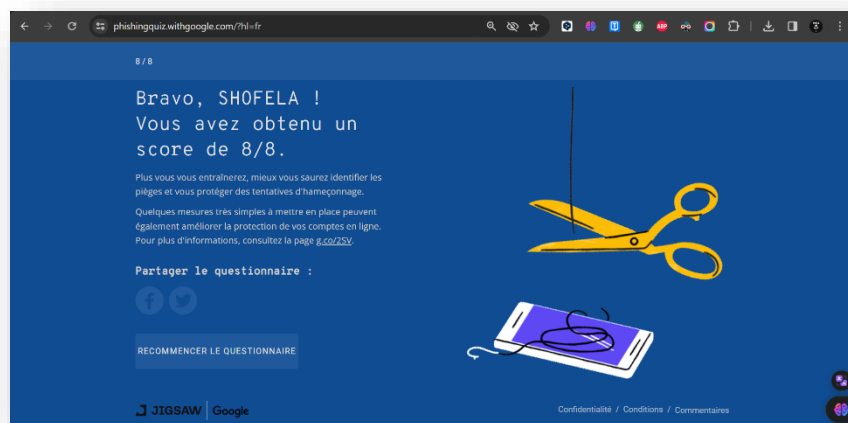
phishingquiz.withgoogle.com/?hl=fr

8 / 8

Bravo, SHOFELA ! Vous avez obtenu un score de 8/8.

Plus vous vous entraînerez, mieux vous saurez identifier les pièges et vous protéger des tentatives d'hameçonnage.

Quelques mesures très simples à mettre en place peuvent également améliorer la protection de vos comptes en ligne. Pour plus d'informations, consultez la page g.co/2SV.

Partager le questionnaire :

RECOMMENCER LE QUESTIONNAIRE

JIGSAW | Google

Confidentialité / Conditions / Commentaires